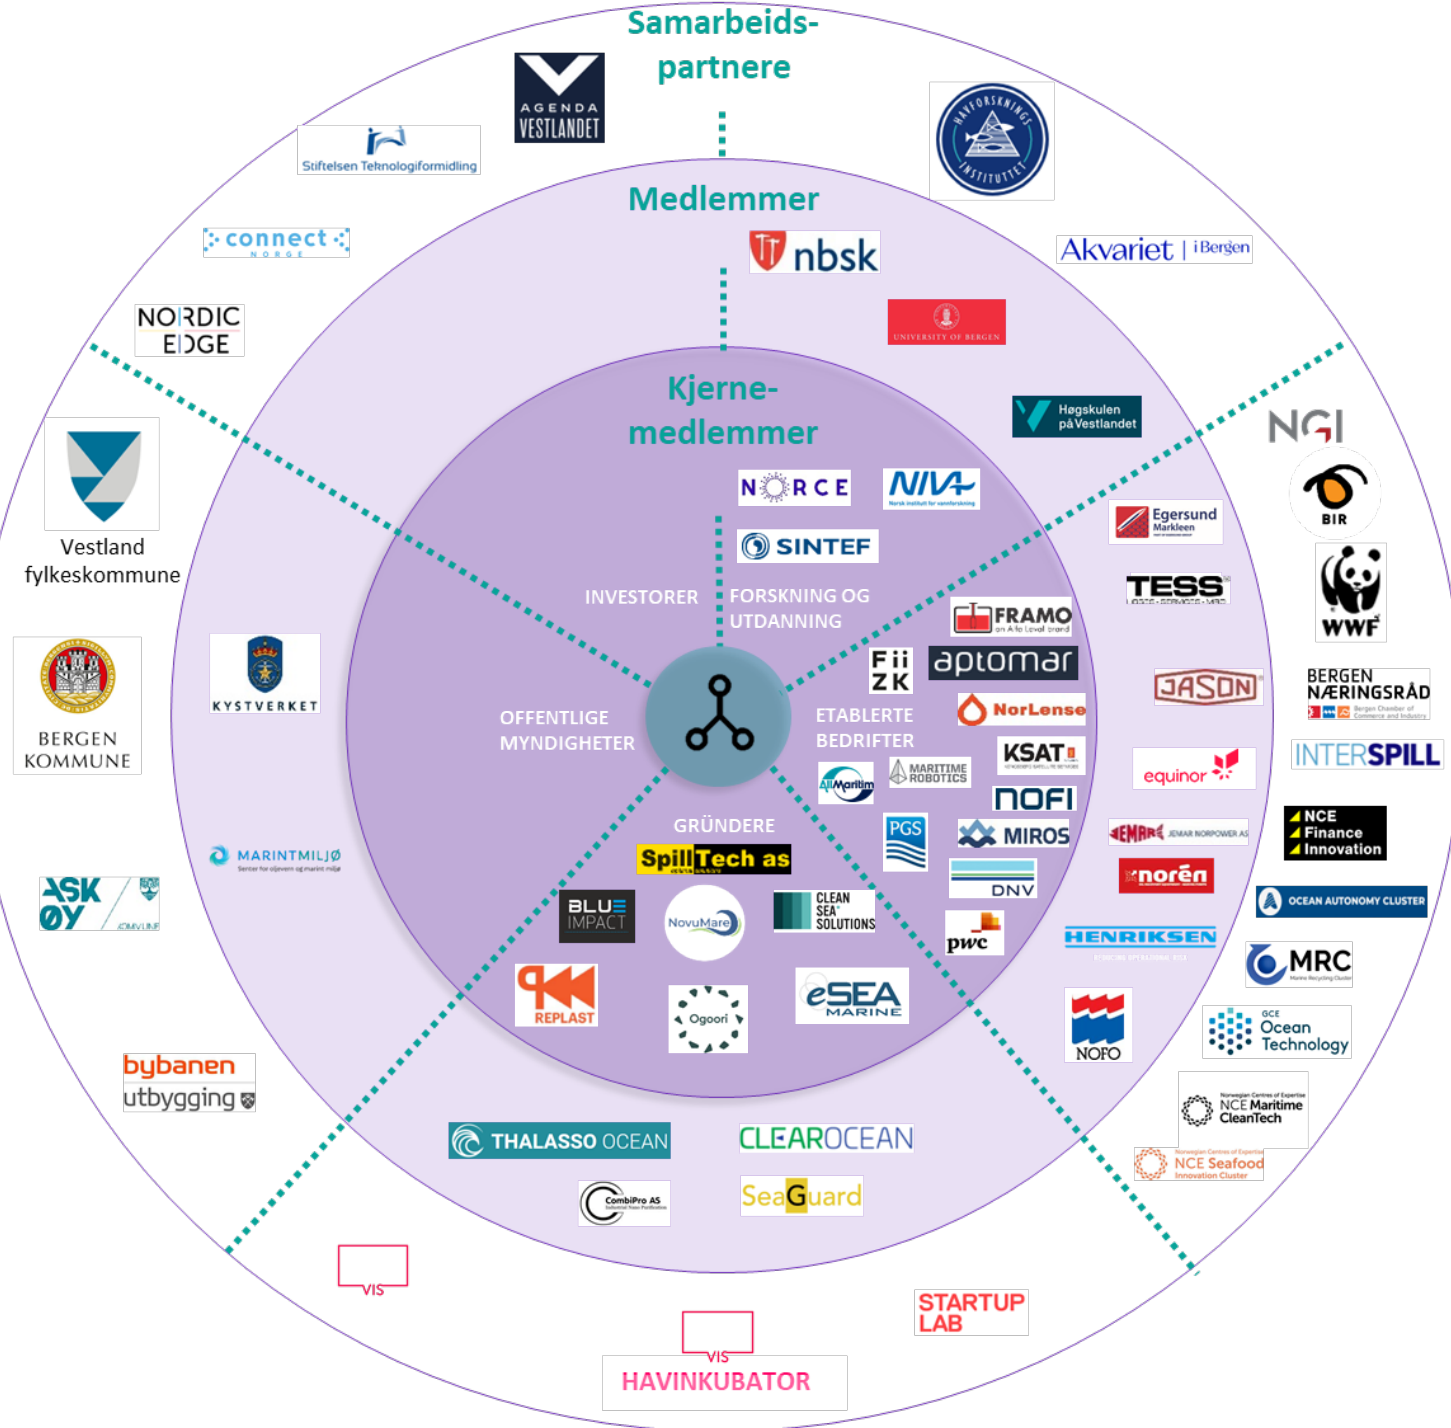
Samarbeids-
partnere

AGENDA VESTLANDET

Stiftelsen Teknologiformidling

HAVFORSKNINGSINSTITUTTET

connect NORGE

Medlemmer

nbsk

Akvariet | i Bergen

NORDIC EDGE

UNIVERSITY OF BERGEN

Kjerne-
medlemmer

Høgskulen på Vestlandet

NGI

Vestland fylkeskommune

NORCE

NIVA

SINTEF

Egersund Markleen

BIR

INVESTORER

FORSKNING OG UTDANNING

TESS

WWF

FRAMO

Fii ZK

aptomar

JASON

BERGEN NÆRINGSRÅD

BERGEN KOMMUNE

KYSTVERKET

OFFENTLIGE MYNDIGHETER

ETABLERTE BEDRIFTER

NorLense

KSAT

equinor

INTERSPILL

AllMaritim

MARITIME ROBOTICS

NOFI

MARINTMILJØ

GRÜNDERE

PGS

MIROS

JEMAR

NCE Finance Innovation

Spill Tech as

noren

ASK ØY KOMMUNE

BLUE IMPACT

NovuMare

CLEAN SEA SOLUTIONS

DNV

OCEAN AUTONOMY CLUSTER

pwc

HENRIKSEN

MRC

REPLAST

Ogoori

eSEA MARINE

NOFO

GCE Ocean Technology

bybanen utbygging

NCE Maritime CleanTech

THALASSO OCEAN

CLEAROCEAN

NCE Seafood Innovation Cluster

CombiPro AS

SeaGuard

VIS

STARTUP LAB

VIS

HAVINKUBATOR